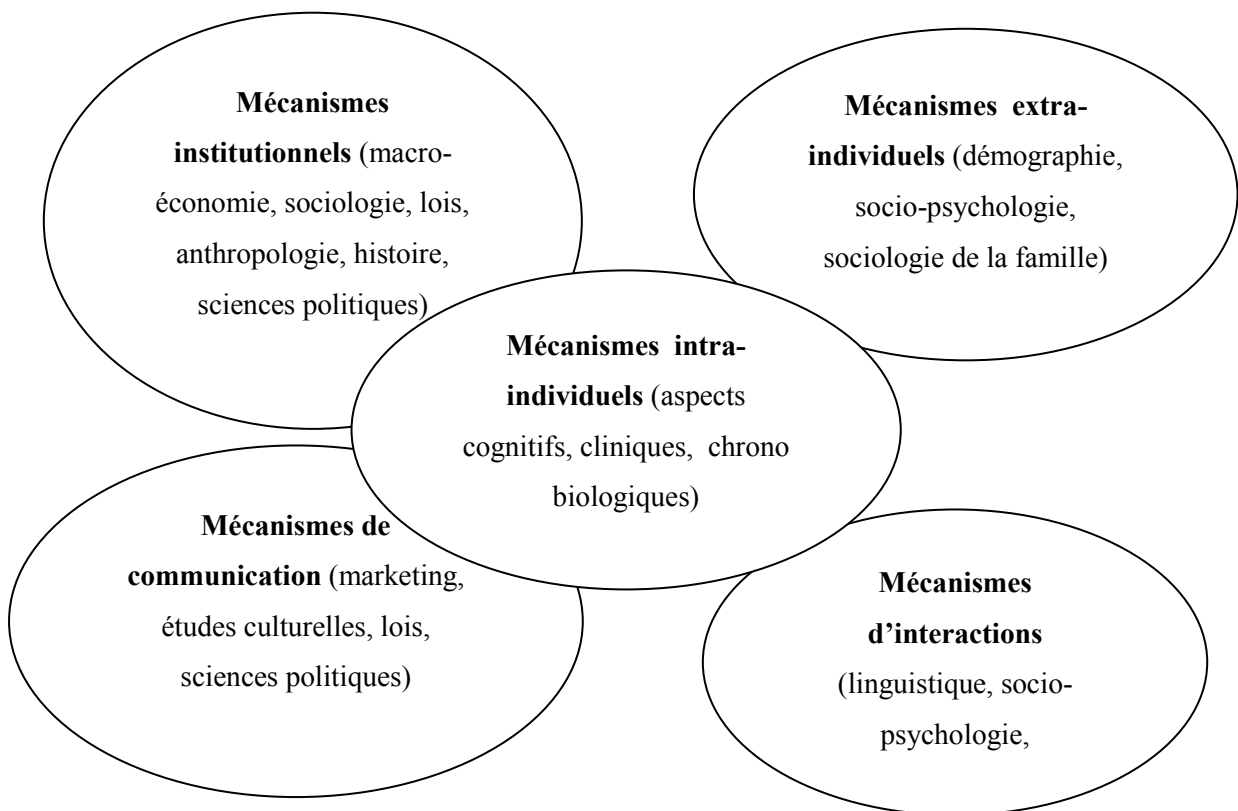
Mécanismes institutionnels (macroéconomie, sociologie, lois, anthropologie, histoire, sciences politiques)

Mécanismes extra-individuels (démographie, socio-psychologie, sociologie de la famille)

Mécanismes intra-individuels (aspects cognitifs, cliniques, chrono biologiques)

Mécanismes de communication (marketing, études culturelles, lois, sciences politiques)

Mécanismes d'interactions (linguistique, socio-psychologie,